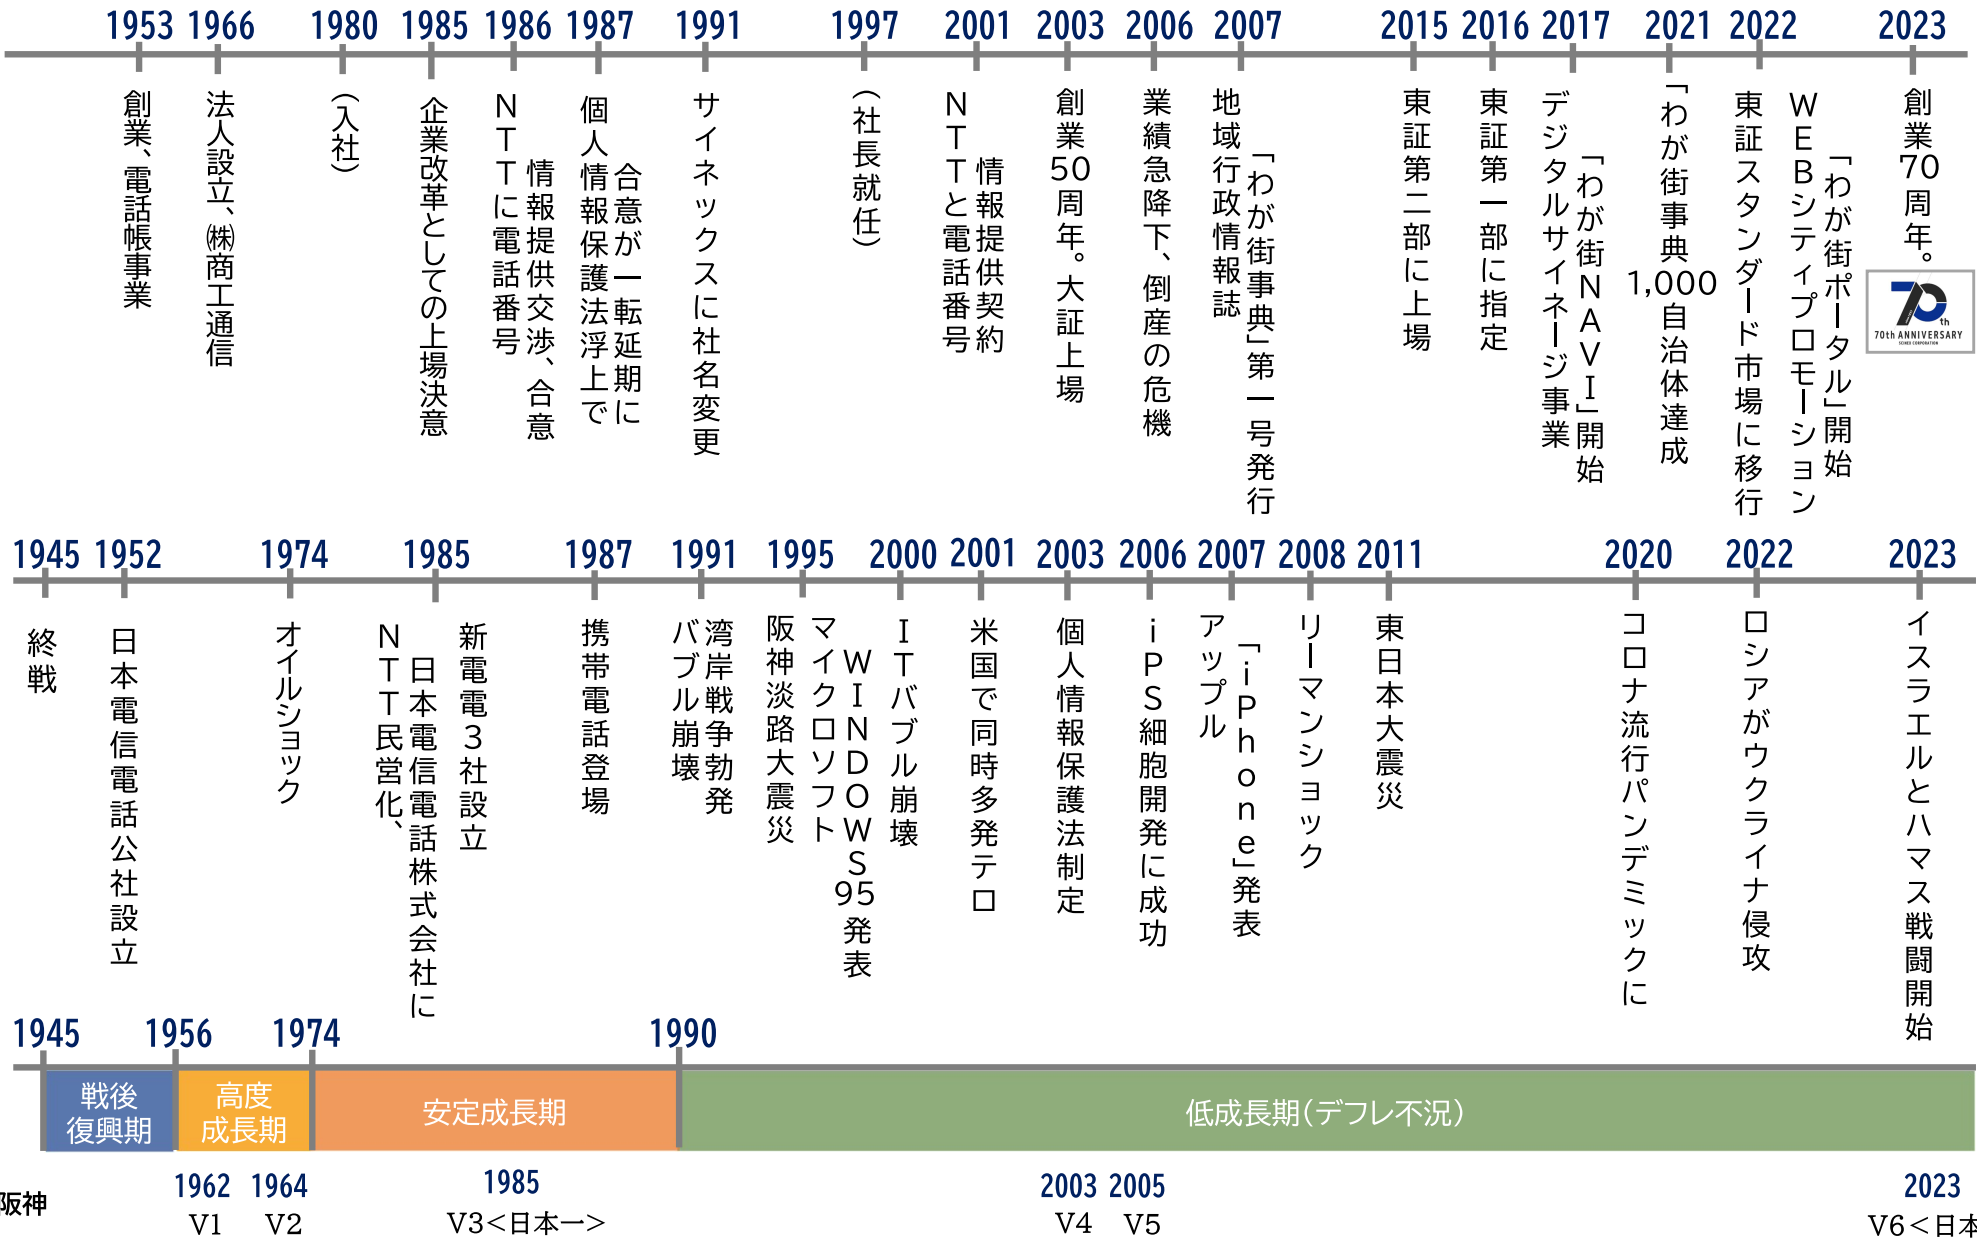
1953 1966 1980 1985 1986 1987 1991 1997 2001 2003 2006 2007 2015 2016 2017 2021 2022 2023

1953 創業、電話帳事業

1966 法人設立、㈱商工通信

1980 （入社）

1985 企業改革としての上場決意

1986 NTTに電話番号情報提供交渉、合意

1987 個人情報保護法浮上で合意が一転延期に

1991 サイネックスに社名変更

1997 （社長就任）

2001 NTTと電話番号情報提供契約

2003 創業50周年。大証上場

2006 業績急降下、倒産の危機

2007 地域行政情報誌「わが街事典」第一号発行

2015 東証第二部に上場

2016 東証第一部に指定

2017 デジタルサイネージ事業「わが街NAVI」開始

2021 「わが街事典」1,000自治体達成

2022 東証スタンダード市場に移行 WEBシティプロモーション「わが街ポータル」開始

2023 創業70周年。

70th ANNIVERSARY

1945 1952 1974 1985 1987 1991 1995 2000 2001 2003 2006 2007 2008 2011 2020 2022 2023

1945 終戦

1952 日本電信電話公社設立

1974 オイルショック

1985 NTT民営化、日本電信電話株式会社に 新電電3社設立

1987 携帯電話登場

1991 湾岸戦争勃発 バブル崩壊

1995 阪神淡路大震災 マイクロソフトWINDOWS95発表

2000 ITバブル崩壊

2001 米国で同時多発テロ

2003 個人情報保護法制定

2006 iPS細胞開発に成功

2007 アップル「iPhone」発表

2008 リーマンショック

2011 東日本大震災

2020 コロナ流行パンデミックに

2022 ロシアがウクライナ侵攻

2023 イスラエルとハマス戦闘開始

1945 1956 1974 1990

戦後復興期 高度成長期 安定成長期 低成長期（デフレ不況）

阪神

1962 V1 1964 V2 1985 V3＜日本一＞ 2003 V4 2005 V5 2023 V6＜日本